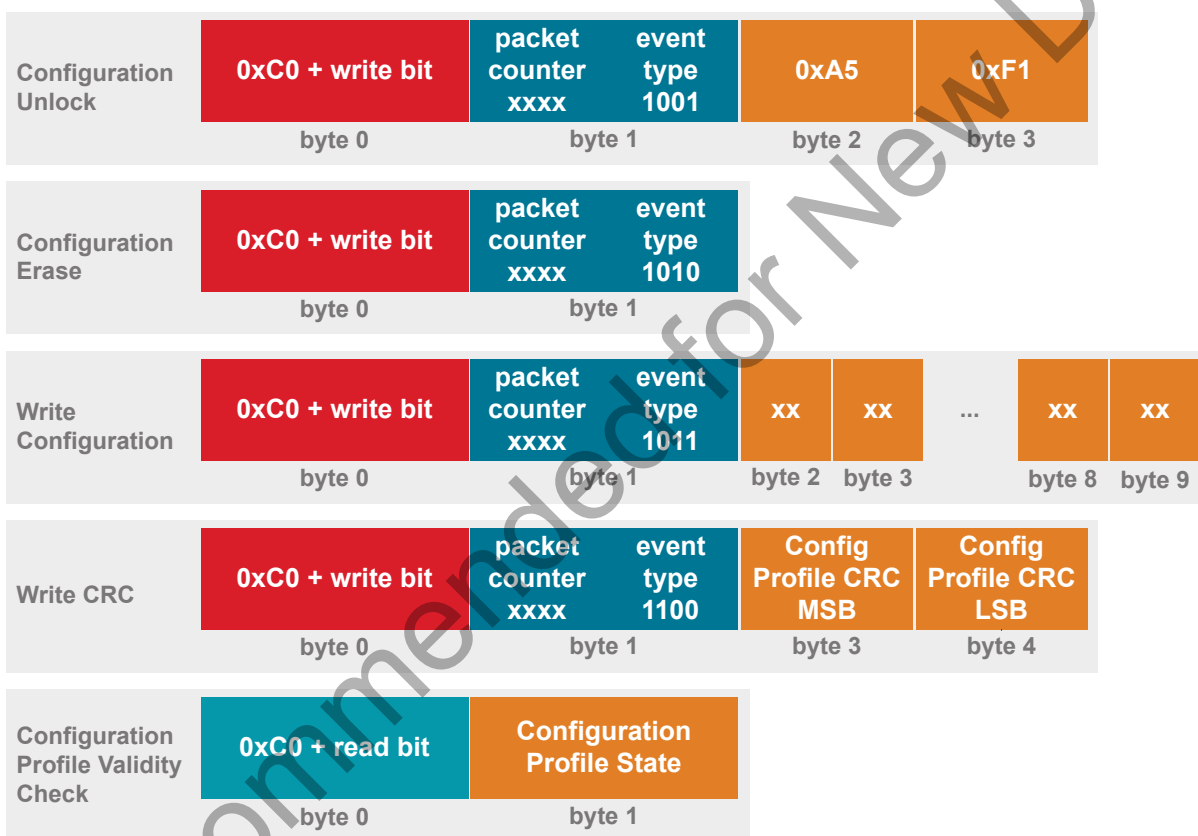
Configuration Unlock

| 0xC0 + write bit | packet counter xxxx | event type 1001 | 0xA5 | 0xF1 |
|---|---|---|---|---|
| byte 0 | byte 1 | | byte 2 | byte 3 |

Configuration Erase

| 0xC0 + write bit | packet counter xxxx | event type 1010 |
|---|---|---|
| byte 0 | byte 1 | |

Write Configuration

| 0xC0 + write bit | packet counter xxxx | event type 1011 | xx | xx | ... | xx | xx |
|---|---|---|---|---|---|---|---|
| byte 0 | byte 1 | | byte 2 | byte 3 | | byte 8 | byte 9 |

Write CRC

| 0xC0 + write bit | packet counter xxxx | event type 1100 | Config Profile CRC MSB | Config Profile CRC LSB |
|---|---|---|---|---|
| byte 0 | byte 1 | | byte 3 | byte 4 |

Configuration Profile Validity Check

| 0xC0 + read bit | Configuration Profile State |
|---|---|
| byte 0 | byte 1 |

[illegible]ommended for New D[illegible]